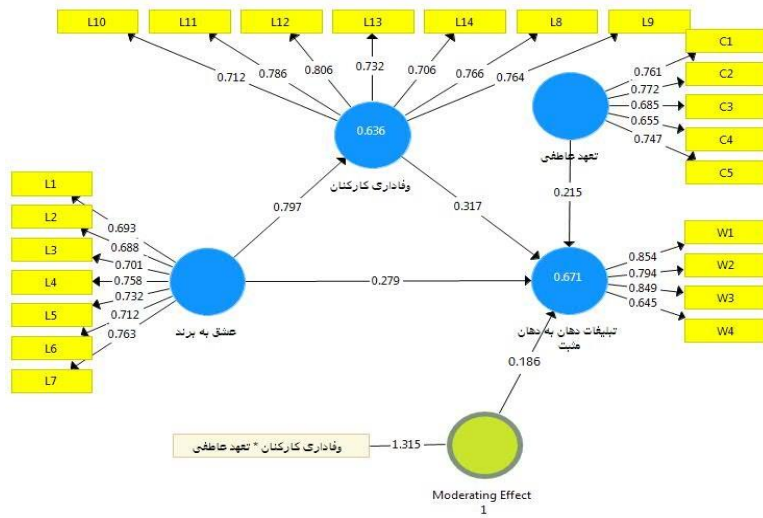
L10
L11
L12
L13
L14
L8
L9
0.712
0.786
0.806
0.732
0.706
0.766
0.764
0.636
وفاداری کارکنان
C1
C2
C3
C4
C5
0.761
0.772
0.685
0.655
0.747
تعهد عاطفی
0.215
L1
L2
L3
L4
L5
L6
L7
0.693
0.688
0.701
0.758
0.732
0.712
0.763
عشق به برند
0.797
0.317
0.279
0.671
تبلیغات دهان به دهان مثبت
W1
W2
W3
W4
0.854
0.794
0.849
0.645
0.186
وفاداری کارکنان * تعهد عاطفی
1.315
Moderating Effect 1